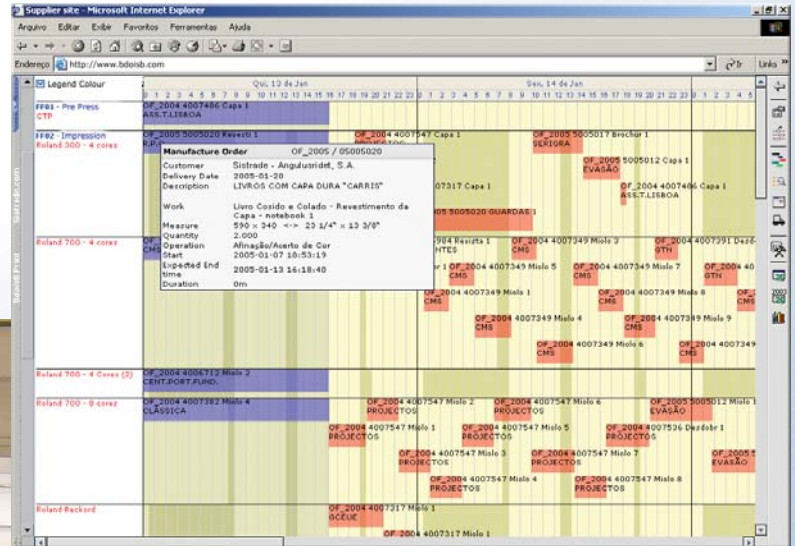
Supplier site - Microsoft Internet Explorer

Arquivo Editar Exibir Favoritos Ferramentas Ajuda

Endereço http://www.bdoisb.com

Ir Links

Legend Colour

Qui, 13 de Jan

Sex, 14 de Jan

FF01 - Pre Press
CTP

FF02 - Impression
Roland 300 - 4 cores

Roland 700 - 4 cores

Roland 700 - 4 Cores (2)

Roland 700 - 8 cores

Roland Rackord

OF_2004 4007486 Capa 1
ASS.T.LISBOA

OF_2005 5005020 Revesti 1

| Manufacture Order | OF_2005 / 05005020 |
|---|---|
| Customer | Sistrade - Angulusridet, S.A. |
| Delivery Date | 2005-01-20 |
| Description | LIVROS COM CAPA DURA "CARRIS" |
| Work | Livro Cosido e Colado - Revestimento da Capa - notebook 1 |
| Measure | 590 x 340 <-> 23 1/4" x 13 3/8" |
| Quantity | 2.000 |
| Operation | Afinação/Acerto de Cor |
| Start | 2005-01-07 18:53:19 |
| Expected End time | 2005-01-13 16:18:40 |
| Duration | 0m |

OF_2004 4007547 Capa 1
OF_2005 5005017 Brochur 1
SERIGRA
OF_2005 5005012 Capa 1
EVASÃO
OF_2004 4007317 Capa 1
OF_2004 4007486 Capa 1
ASS.T.LISBOA
5005020 GUARDAS 1
OF_2004 4007547 Miolo 3
CMS
OF_2004 4007391 Desdob
GTH
OF_2004 4007349 Miolo 5
OF_2004 4007349 Miolo 7
CMS
OF_2004 4007349 Miolo 1
CMS
OF_2004 4007349 Miolo 8
CMS
OF_2004 4007349 Miolo 4
OF_2004 4007349 Miolo 9
CMS
OF_2004 4007349 Miolo 6
CMS
OF_2004 4006712 Miolo 2
CENT.PORT.FUND.
OF_2004 4007382 Miolo 4
CLÁSSICA
OF_2004 4007547 Miolo 2
PROJECTOS
OF_2004 4007547 Miolo 6
PROJECTOS
OF_2005 5005012 Miolo
EVASÃO
OF_2004 4007547 Miolo 1
PROJECTOS
OF_2004 4007547 Miolo 5
PROJECTOS
OF_2004 4007536 Desdobr 1
PROJECTOS
OF_2004 4007547 Miolo 3
PROJECTOS
OF_2004 4007547 Miolo 7
PROJECTOS
OF_2005
EVASÃO
OF_2004 4007547 Miolo 4
PROJECTOS
OF_2004 4007547 Miolo 8
PROJECTOS
OF_2004 4007317 Miolo 1
GCEUE
OF_2004 4007317 Miolo 1